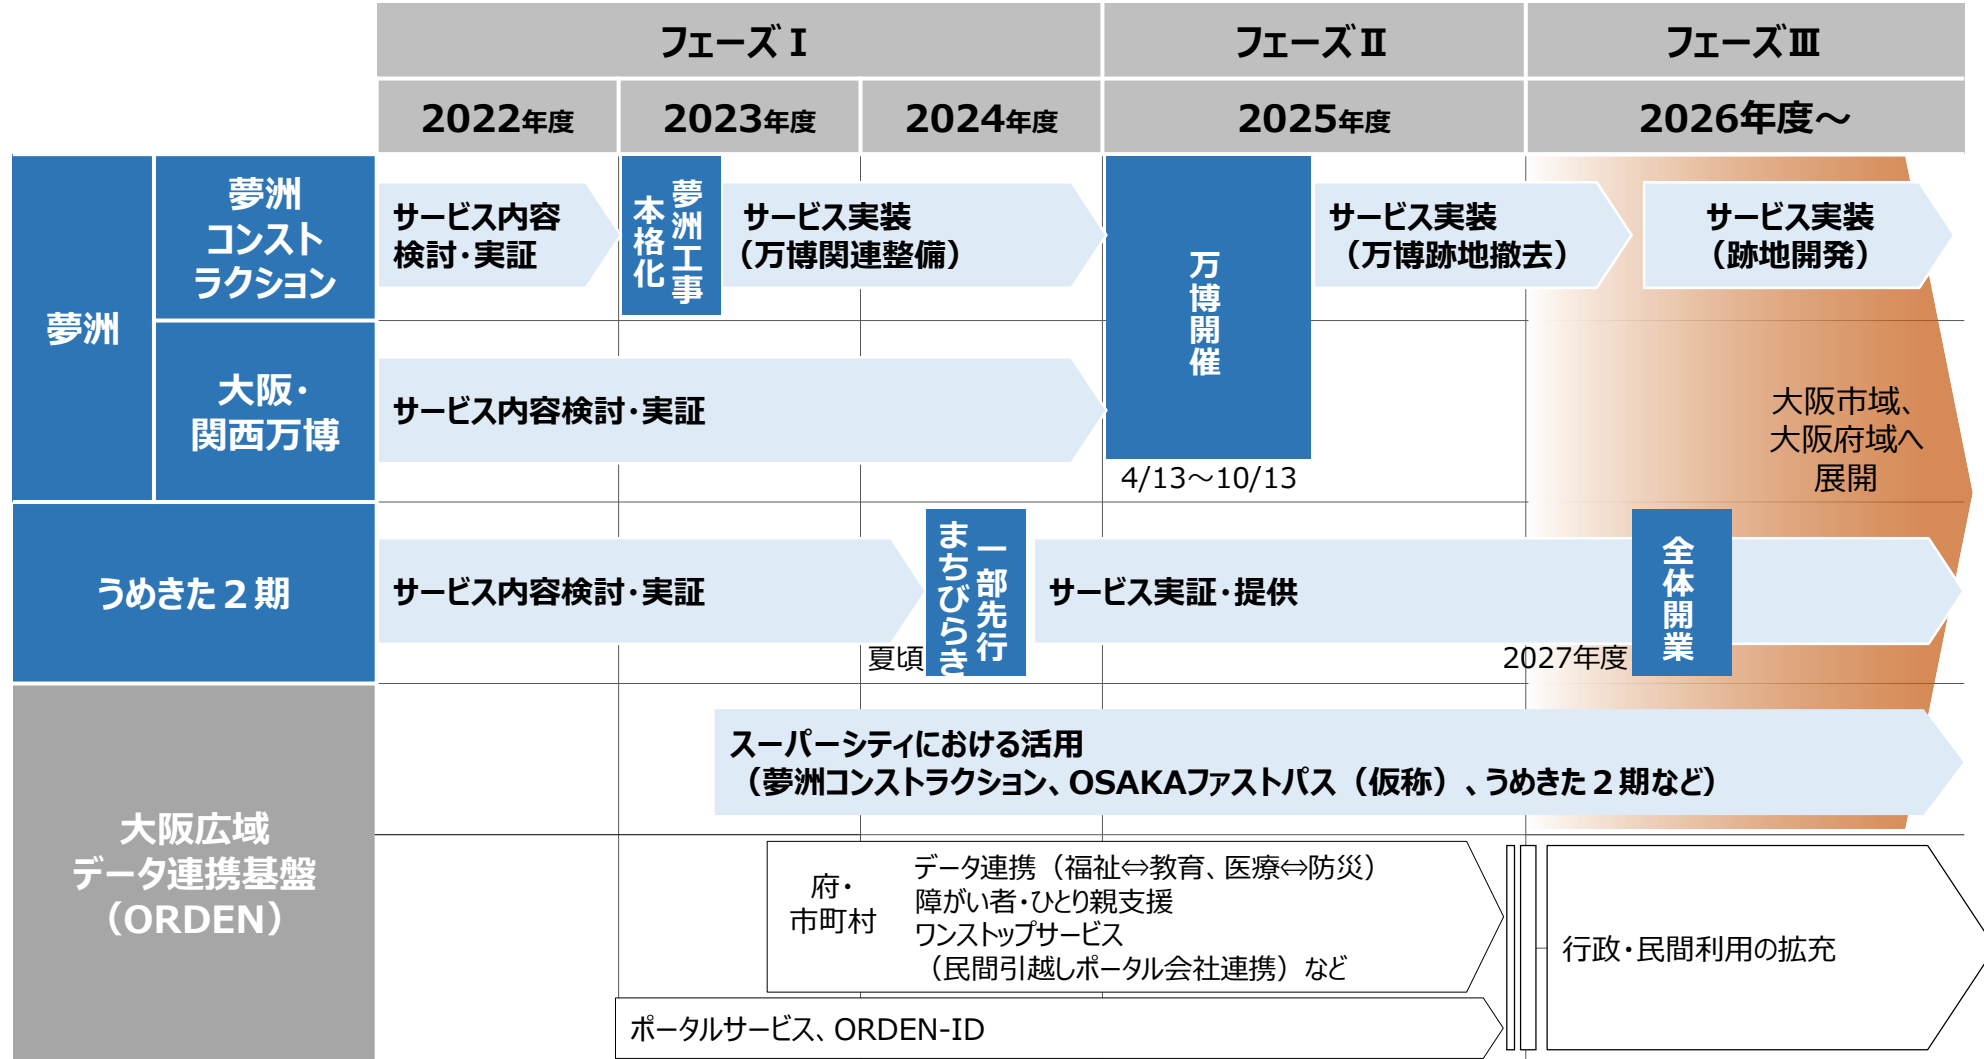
| | | フェーズⅠ | | | フェーズⅡ | フェーズⅢ |
|---|---|---|---|---|---|---|
| | | 2022年度 | 2023年度 | 2024年度 | 2025年度 | 2026年度～ |

夢洲

夢洲コンストラクション

サービス内容検討・実証

本格化 夢洲工事

サービス実装（万博関連整備）

万博開催

サービス実装（万博跡地撤去）

サービス実装（跡地開発）

大阪・関西万博

サービス内容検討・実証

4/13～10/13

大阪市域、大阪府域へ展開

うめきた２期

サービス内容検討・実証

夏頃

まちびらき 一部先行

サービス実証・提供

2027年度

全体開業

大阪広域データ連携基盤（ORDEN）

スーパーシティにおける活用
（夢洲コンストラクション、OSAKAファストパス（仮称）、うめきた２期など）

府・市町村

データ連携（福祉⇔教育、医療⇔防災）
障がい者・ひとり親支援
ワンストップサービス
（民間引越しポータル会社連携）など

行政・民間利用の拡充

ポータルサービス、ORDEN-ID